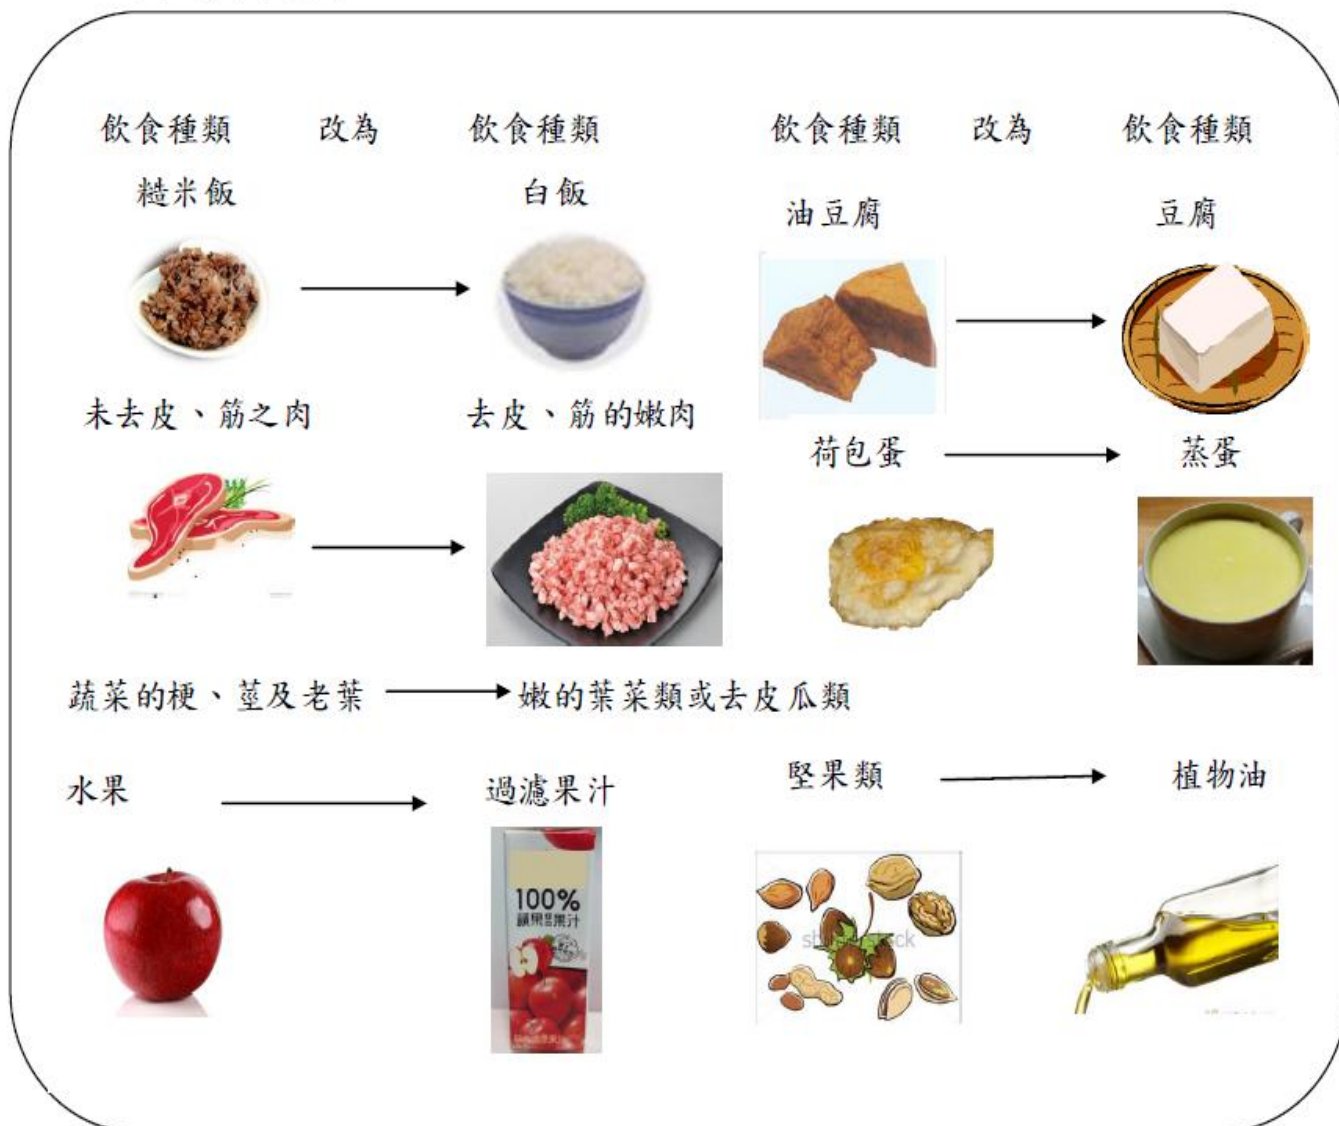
飲食種類 改為 飲食種類

糙米飯 白飯

未去皮、筋之肉 去皮、筋的嫩肉

飲食種類 改為 飲食種類

油豆腐 豆腐

荷包蛋 蒸蛋

蔬菜的梗、莖及老葉 嫩的葉菜類或去皮瓜類

水果 過濾果汁

100% 蘋果 果汁

堅果類 植物油

shutterstock